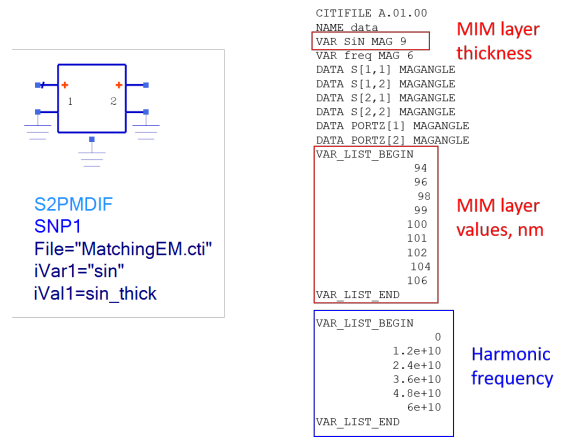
1
2

S2PMDIF
SNP1
File="MatchingEM.cti"
iVar1="sin"
iVal1=sin_thick

CITIFILE A.01.00
NAME data
VAR SiN MAG 9
VAR freq MAG 6
DATA S[1,1] MAGANGLE
DATA S[1,2] MAGANGLE
DATA S[2,1] MAGANGLE
DATA S[2,2] MAGANGLE
DATA PORTZ[1] MAGANGLE
DATA PORTZ[2] MAGANGLE
VAR_LIST_BEGIN
94
96
98
99
100
101
102
104
106
VAR_LIST_END

MIM layer thickness

MIM layer values, nm

VAR_LIST_BEGIN
0
1.2e+10
2.4e+10
3.6e+10
4.8e+10
6e+10
VAR_LIST_END

Harmonic frequency